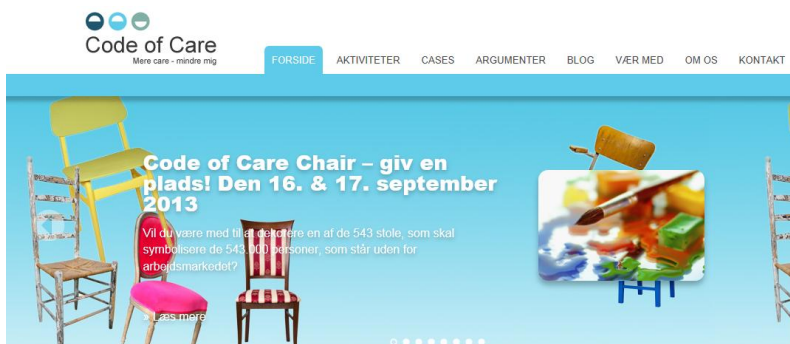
Code of Care
Mere care - mindre mig

FORSIDE AKTIVITETER CASES ARGUMENTER BLOG VÆR MED OM OS KONTAKT

Code of Care Chair – giv en plads! Den 16. & 17. september 2013

Vil du være med til at dekorere en af de 543 stole, som skal symbolisere de 543.000 personer, som står uden for arbejdsmarkedet?

Læs mere